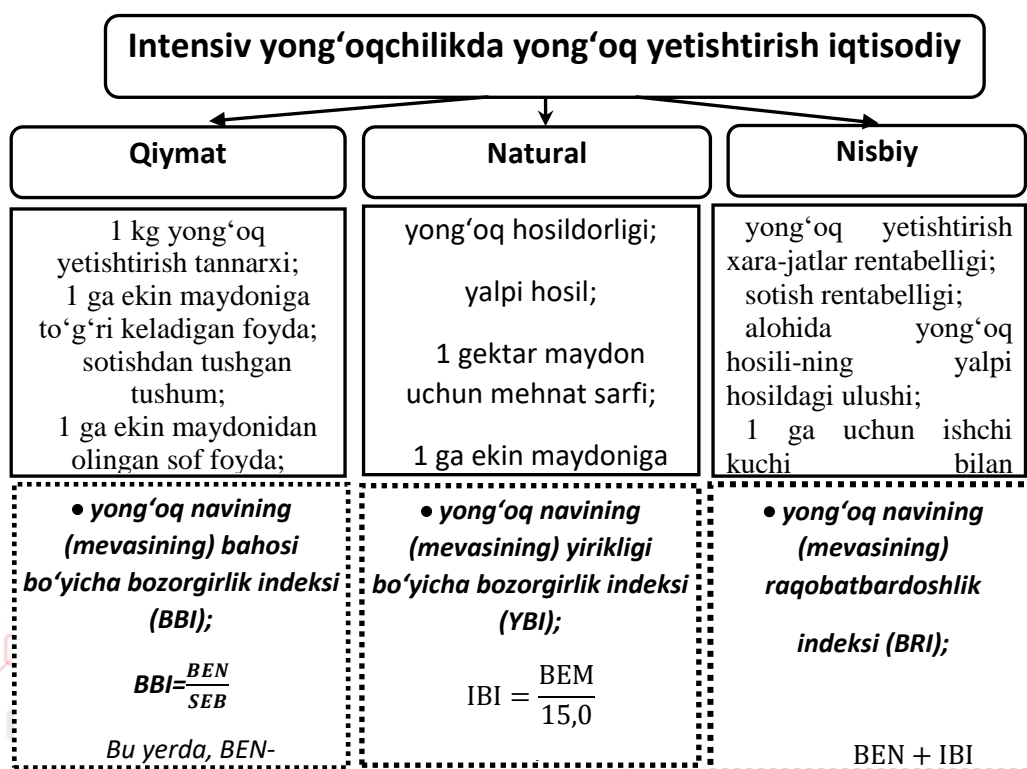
Intensiv yong‘oqchilikda yong‘oq yetishtirish iqtisodiy

Qiymat

Natural

Nisbiy

1 kg yong‘oq yetishtirish tannarxi;
1 ga ekin maydoniga to‘g‘ri keladigan foyda;
sotishdan tushgan tushum;
1 ga ekin maydonidan olingan sof foyda;

yong‘oq hosildorligi;

yalpi hosil;

1 gektar maydon uchun mehnat sarfi;

1 ga ekin maydoniga

yong‘oq yetishtirish xarajatlar rentabelligi;
sotish rentabelligi;
alohida yong‘oq hosilining yalpi hosildagi ulushi;
1 ga uchun ishchi kuchi bilan

• yong‘oq navining (mevasining) bahosi bo‘yicha bozorgirlik indeksi (BBI);

BBI=$\frac{BEN}{SEB}$

Bu yerda, BEN-

• yong‘oq navining (mevasining) yirikligi bo‘yicha bozorgirlik indeksi (YBI);

$\text{IBI} = \frac{\text{BEM}}{15,0}$

• yong‘oq navining (mevasining) raqobatbardoshlik

indeksi (BRI);

$\text{BEN} + \text{IBI}$